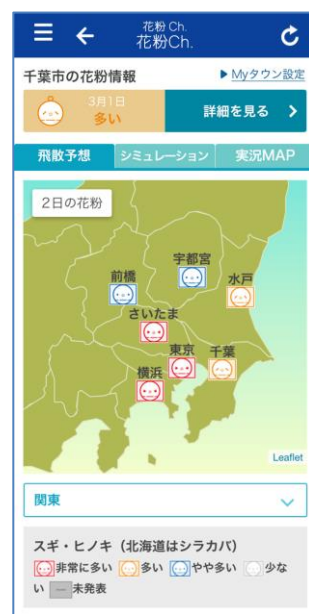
花粉Ch.
花粉Ch.

千葉市の花粉情報

▶Myタウン設定

3月1日
多い

詳細を見る >

飛散予想
シミュレーション
実況MAP

2日の花粉

宇都宮
前橋
水戸
さいたま
東京
千葉
横浜

Leaflet

関東

スギ・ヒノキ（北海道はシラカバ）
非常に多い　多い　やや多い　少ない　未発表